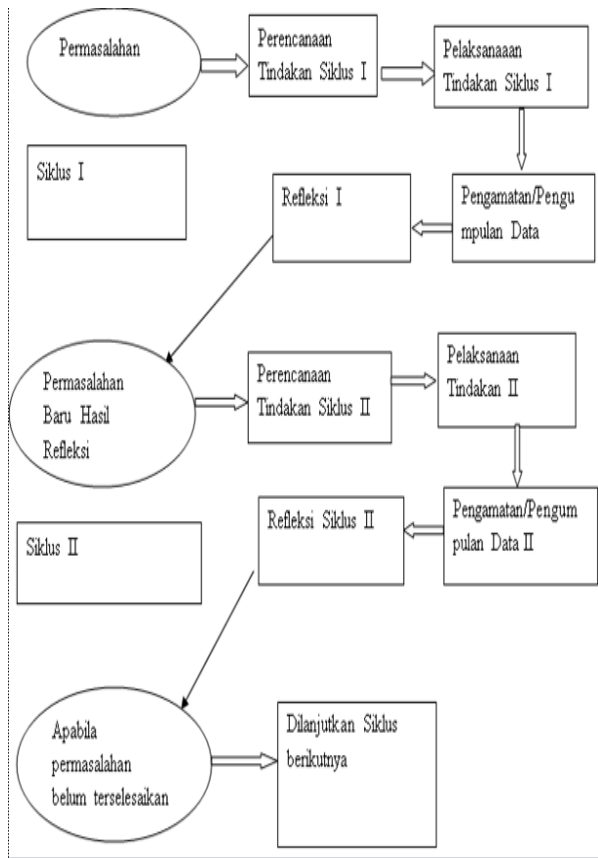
Permasalahan

Perencanaan Tindakan Siklus I

Pelaksanaaan Tindakan Siklus I

Siklus I

Refleksi I

Pengamatan/Pengumpulan Data

Permasalahan Baru Hasil Refleksi

Perencanaan Tindakan Siklus II

Pelaksanaan Tindakan II

Siklus II

Refleksi Siklus II

Pengamatan/Pengumpulan Data II

Apabila permasalahan belum terselesaikan

Dilanjutkan Siklus berikutnya